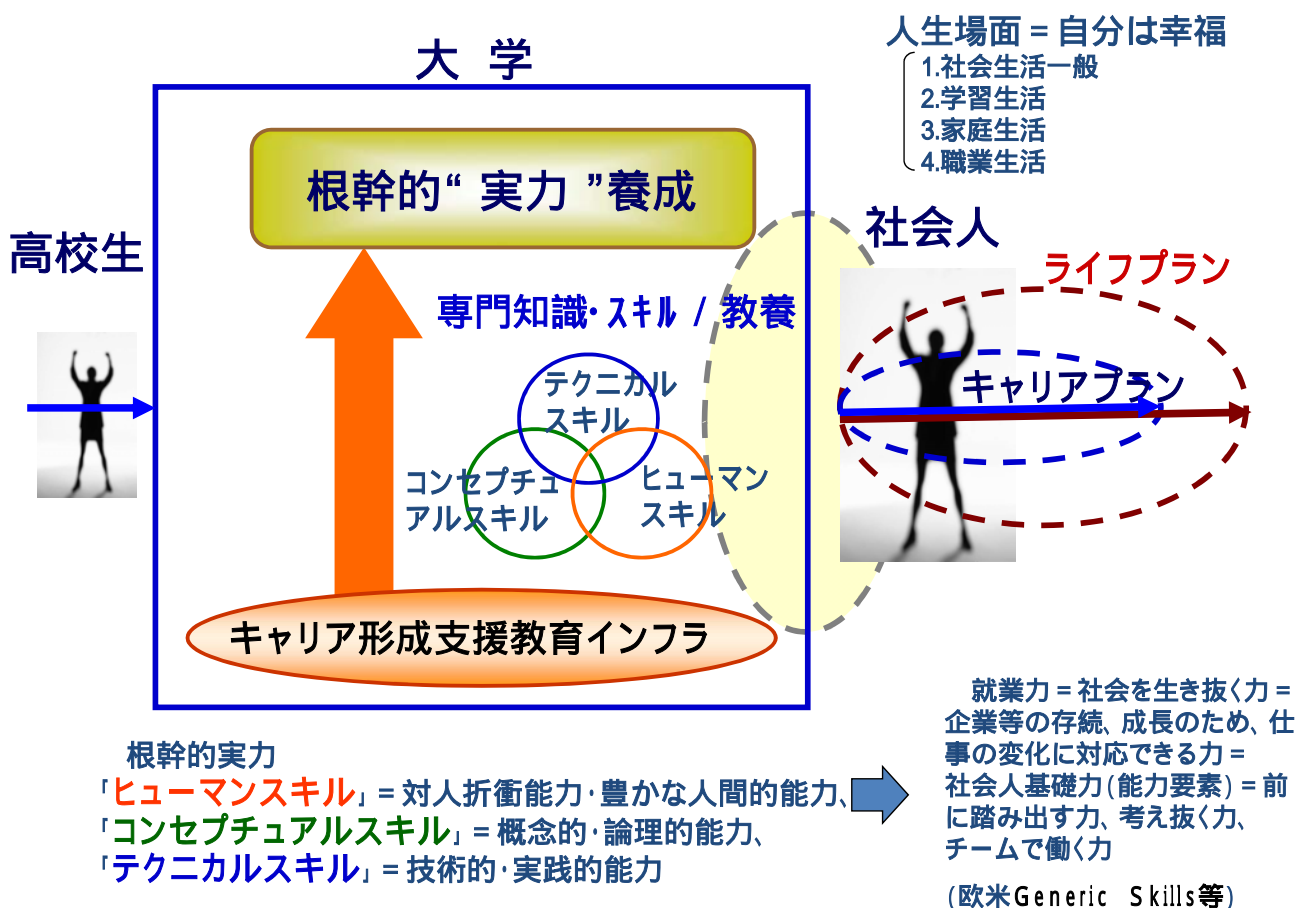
大 学

人生場面 = 自分は幸福
1.社会生活一般
2.学習生活
3.家庭生活
4.職業生活

根幹的“ 実力 ”養成

高校生

社会人

ライフプラン

専門知識･スキル / 教養

キャリアプラン

テクニカル スキル

コンセプチュアルスキル

ヒューマン スキル

キャリア形成支援教育インフラ

根幹的実力
「ヒューマンスキル」= 対人折衝能力･豊かな人間的能力、
「コンセプチュアルスキル」= 概念的･論理的能力、
「テクニカルスキル」= 技術的･実践的能力

就業力 = 社会を生き抜く力 = 企業等の存続、成長のため、仕事の変化に対応できる力 = 社会人基礎力(能力要素) = 前に踏み出す力、考え抜く力、チームで働く力

(欧米Generic Skills等)